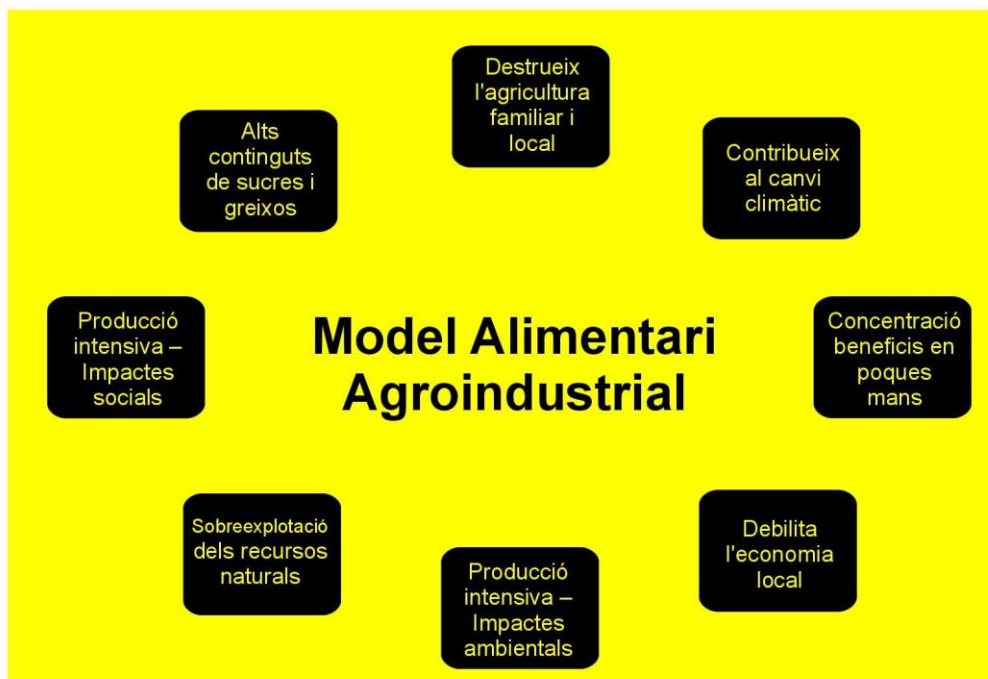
Model Alimentari Agroindustrial

Destrueix l'agricultura familiar i local

Contribueix al canvi climàtic

Concentració beneficis en poques mans

Debilita l'economia local

Producció intensiva – Impactes ambientals

Sobreexplotació dels recursos naturals

Producció intensiva – Impactes socials

Alts continguts de sucres i greixos